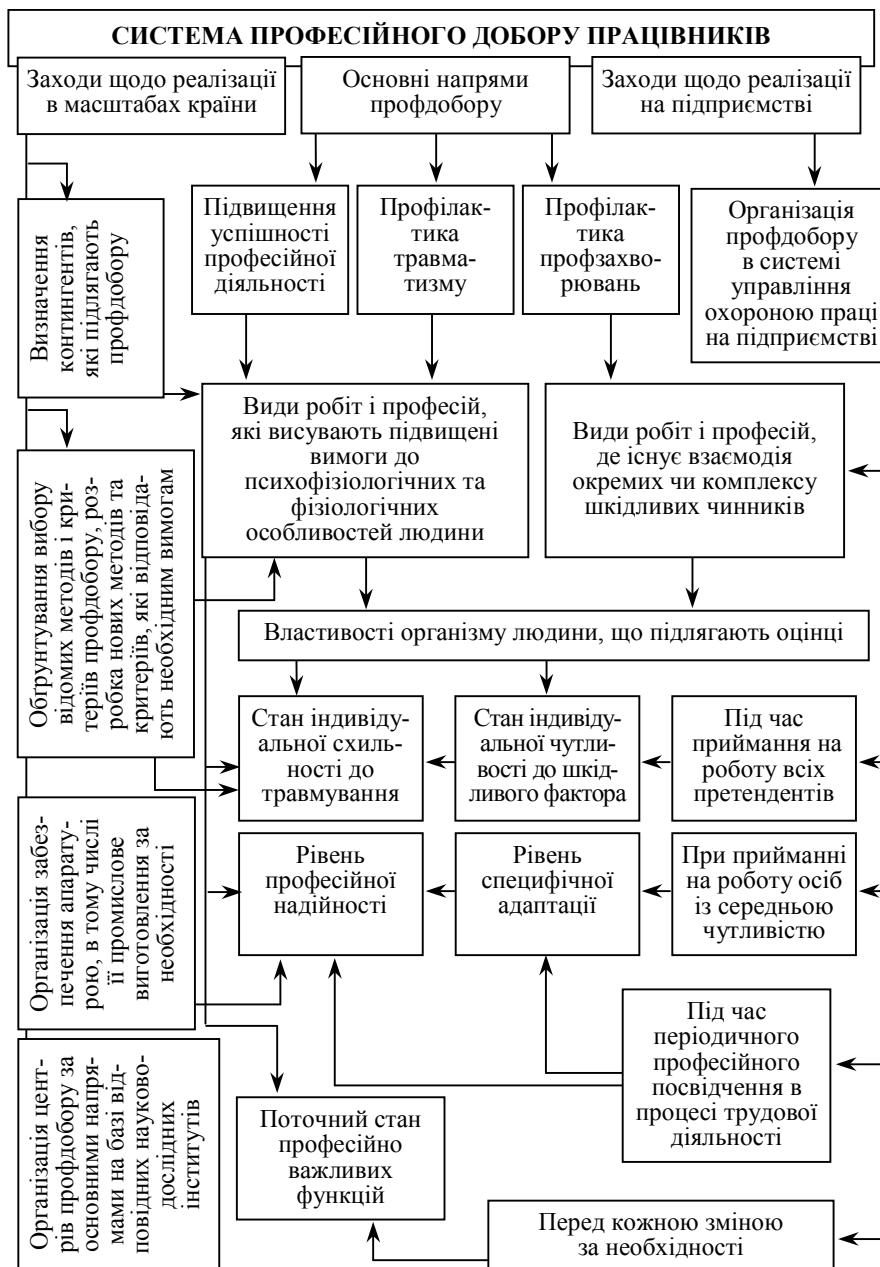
СИСТЕМА ПРОФЕСІЙНОГО ДОБОРУ ПРАЦІВНИКІВ

Заходи щодо реалізації в масштабах країни

Основні напрями профдобору

Заходи щодо реалізації на підприємстві

Визначення контингентів, які підлягають профдобору

Підвищення успішності професійної діяльності

Профілактика травматизму

Профілактика профзахворювань

Організація профдобору в системі управління охороною праці на підприємстві

Види робіт і професій, які висувають підвищені вимоги до психофізіологічних та фізіологічних особливостей людини

Види робіт і професій, де існує взаємодія окремих чи комплексу шкідливих чинників

Обгрунтування вибору відомих методів і критеріїв профдобору, розробка нових методів та критеріїв, які відповідають необхідним вимогам

Властивості організму людини, що підлягають оцінці

Стан індивідуальної схильності до травмування

Стан індивідуальної чутливості до шкідливого фактора

Під час приймання на роботу всіх претендентів

Організація забезпечення апаратурою, в тому числі її промислове виготовлення за необхідності

Рівень професійної надійності

Рівень специфічної адаптації

При прийманні на роботу осіб із середньою чутливістю

Під час періодичного професійного посвідчення в процесі трудової діяльності

Організація центрів профдобору за основними напрямами на базі відповідних науково-дослідних інститутів

Поточний стан професійно важливих функцій

Перед кожною зміною за необхідності